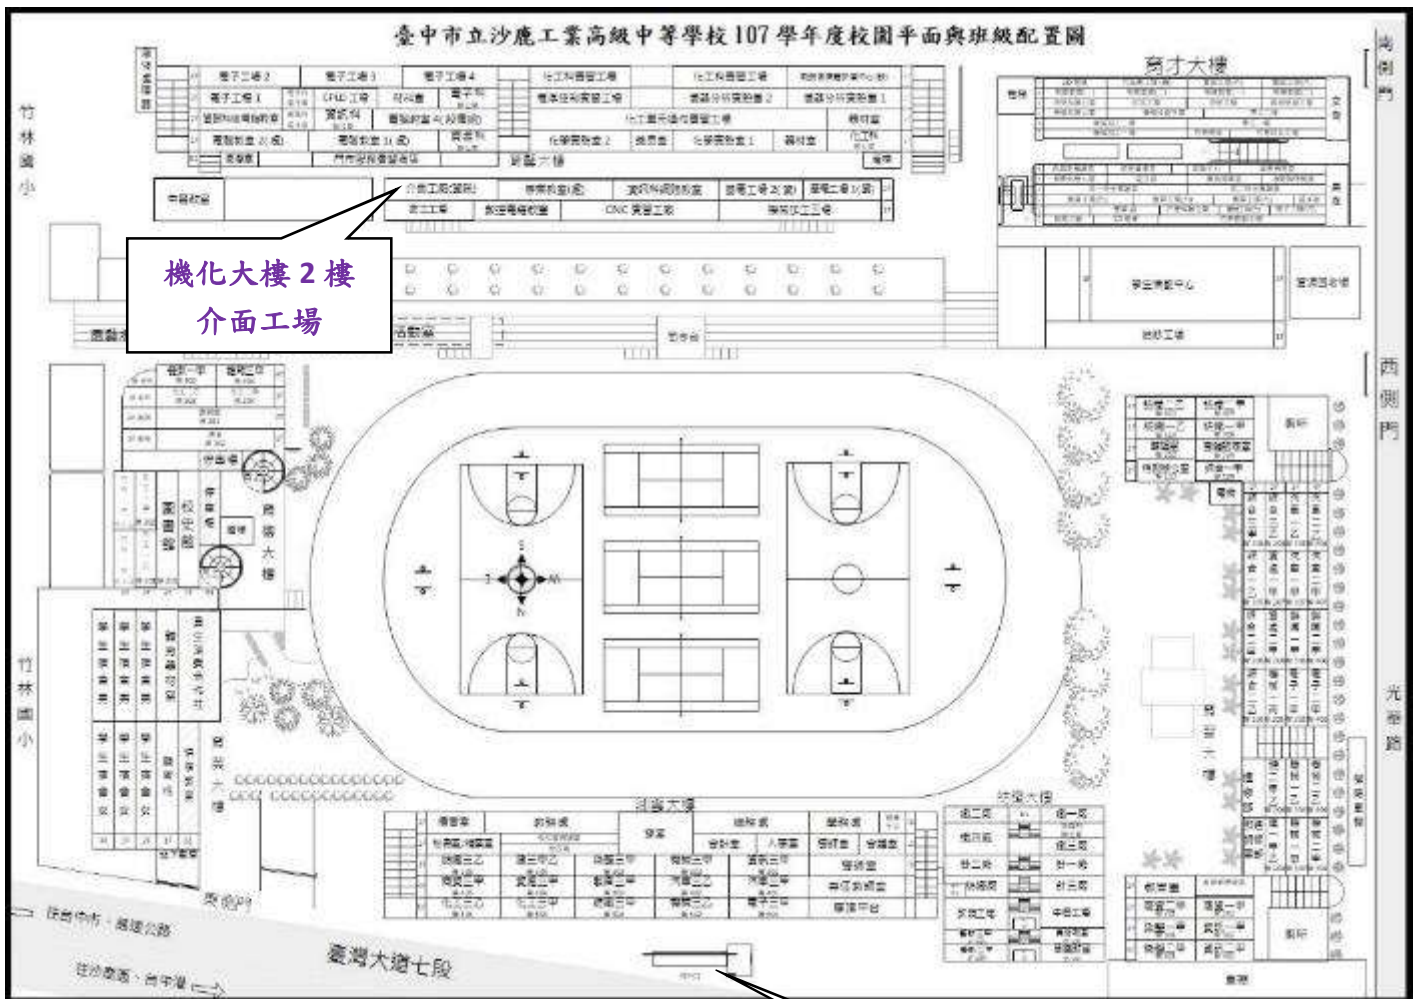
臺中市立沙鹿工業高級中等學校107學年度校園平面與班級配置圖

育才大樓

北側門

竹林國小

機化大樓 2 樓
介面工場

西側門

竹林國小

光華路

機化大樓

行政大樓

臺灣大道七段

往台中市、麗港公路

往沙鹿區、台中港

南側門

電子工場 2
電子工場 3
電子工場 4
電子工場 1
CPLD 工場
資訊科
介面工場(電腦)
CNC 實習工場
學生活動中心
校史館
圖書館
實習大樓
N
S
E
W
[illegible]